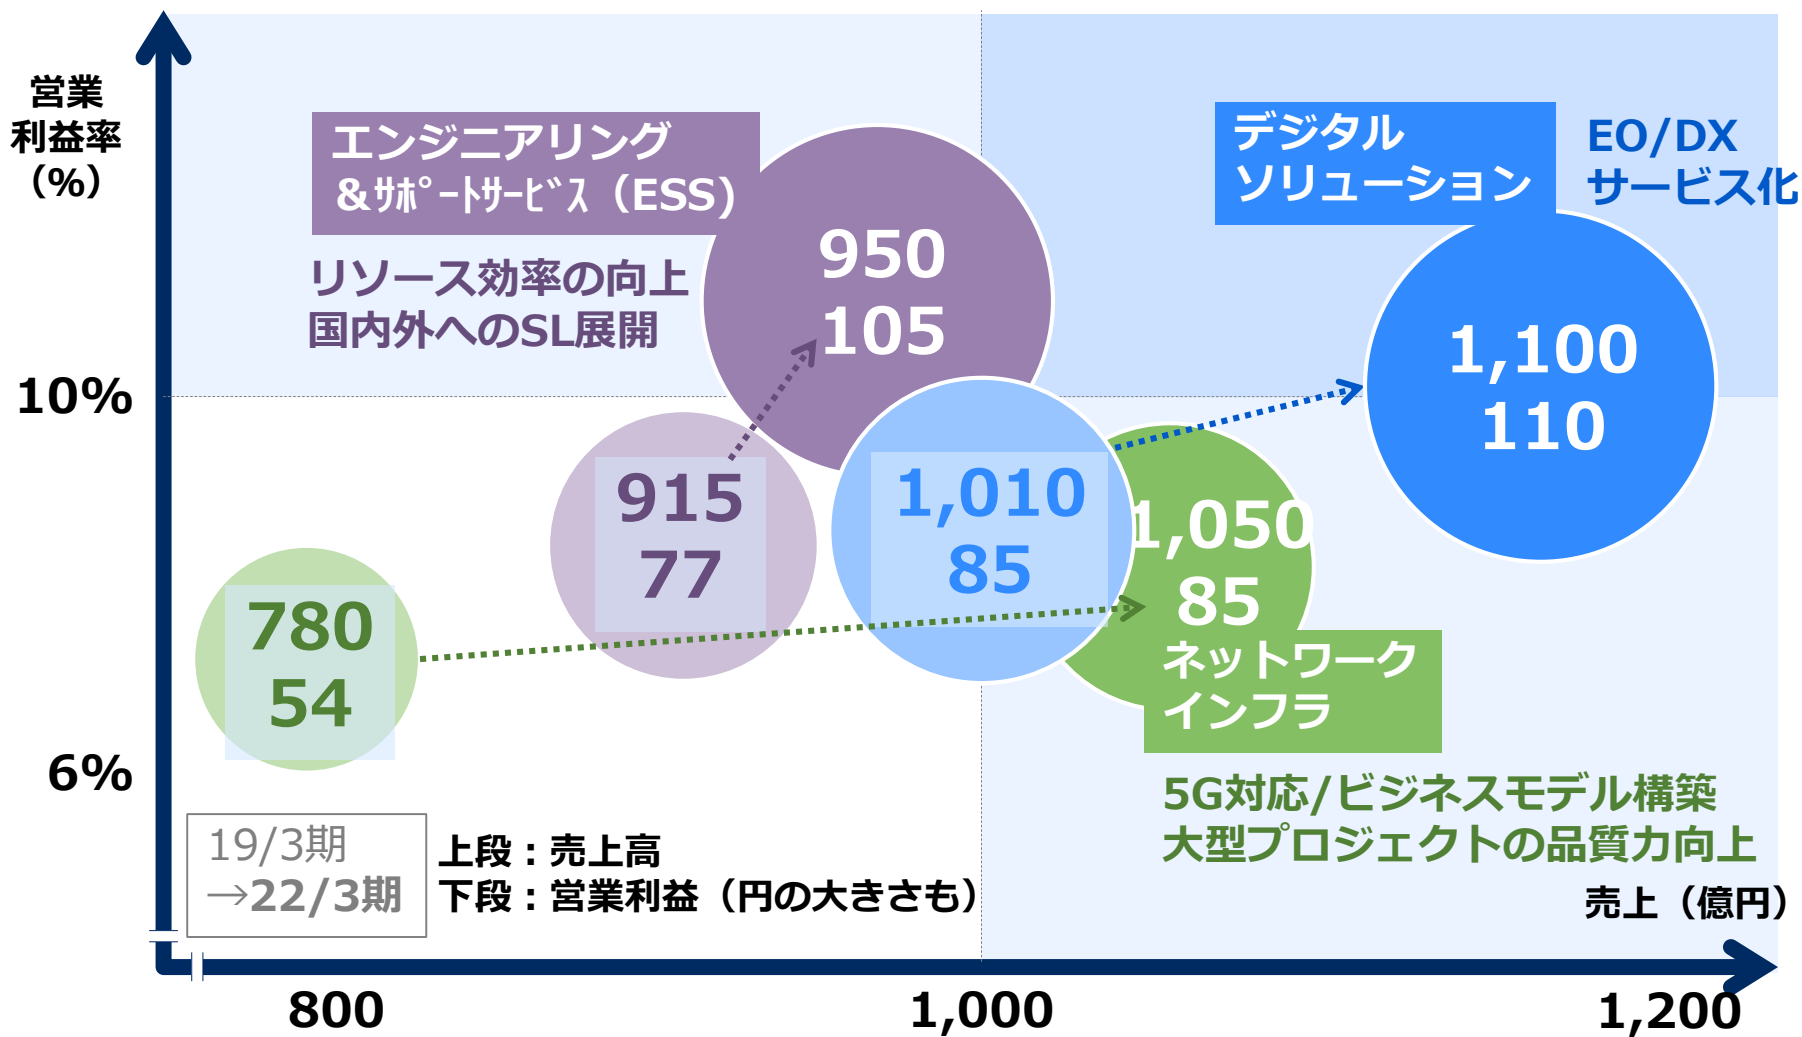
営業利益率（%）

エンジニアリング＆ｻﾎﾟｰﾄｻｰﾋﾞｽ（ESS）

リソース効率の向上
国内外へのSL展開

950
105

デジタルソリューション

EO/DX
サービス化

1,100
110

10%

915
77

1,010
85

1,050
85

ネットワークインフラ

780
54

6%

5G対応/ビジネスモデル構築
大型プロジェクトの品質力向上

19/3期
→22/3期

上段：売上高
下段：営業利益（円の大きさも）

売上（億円）

800

1,000

1,200